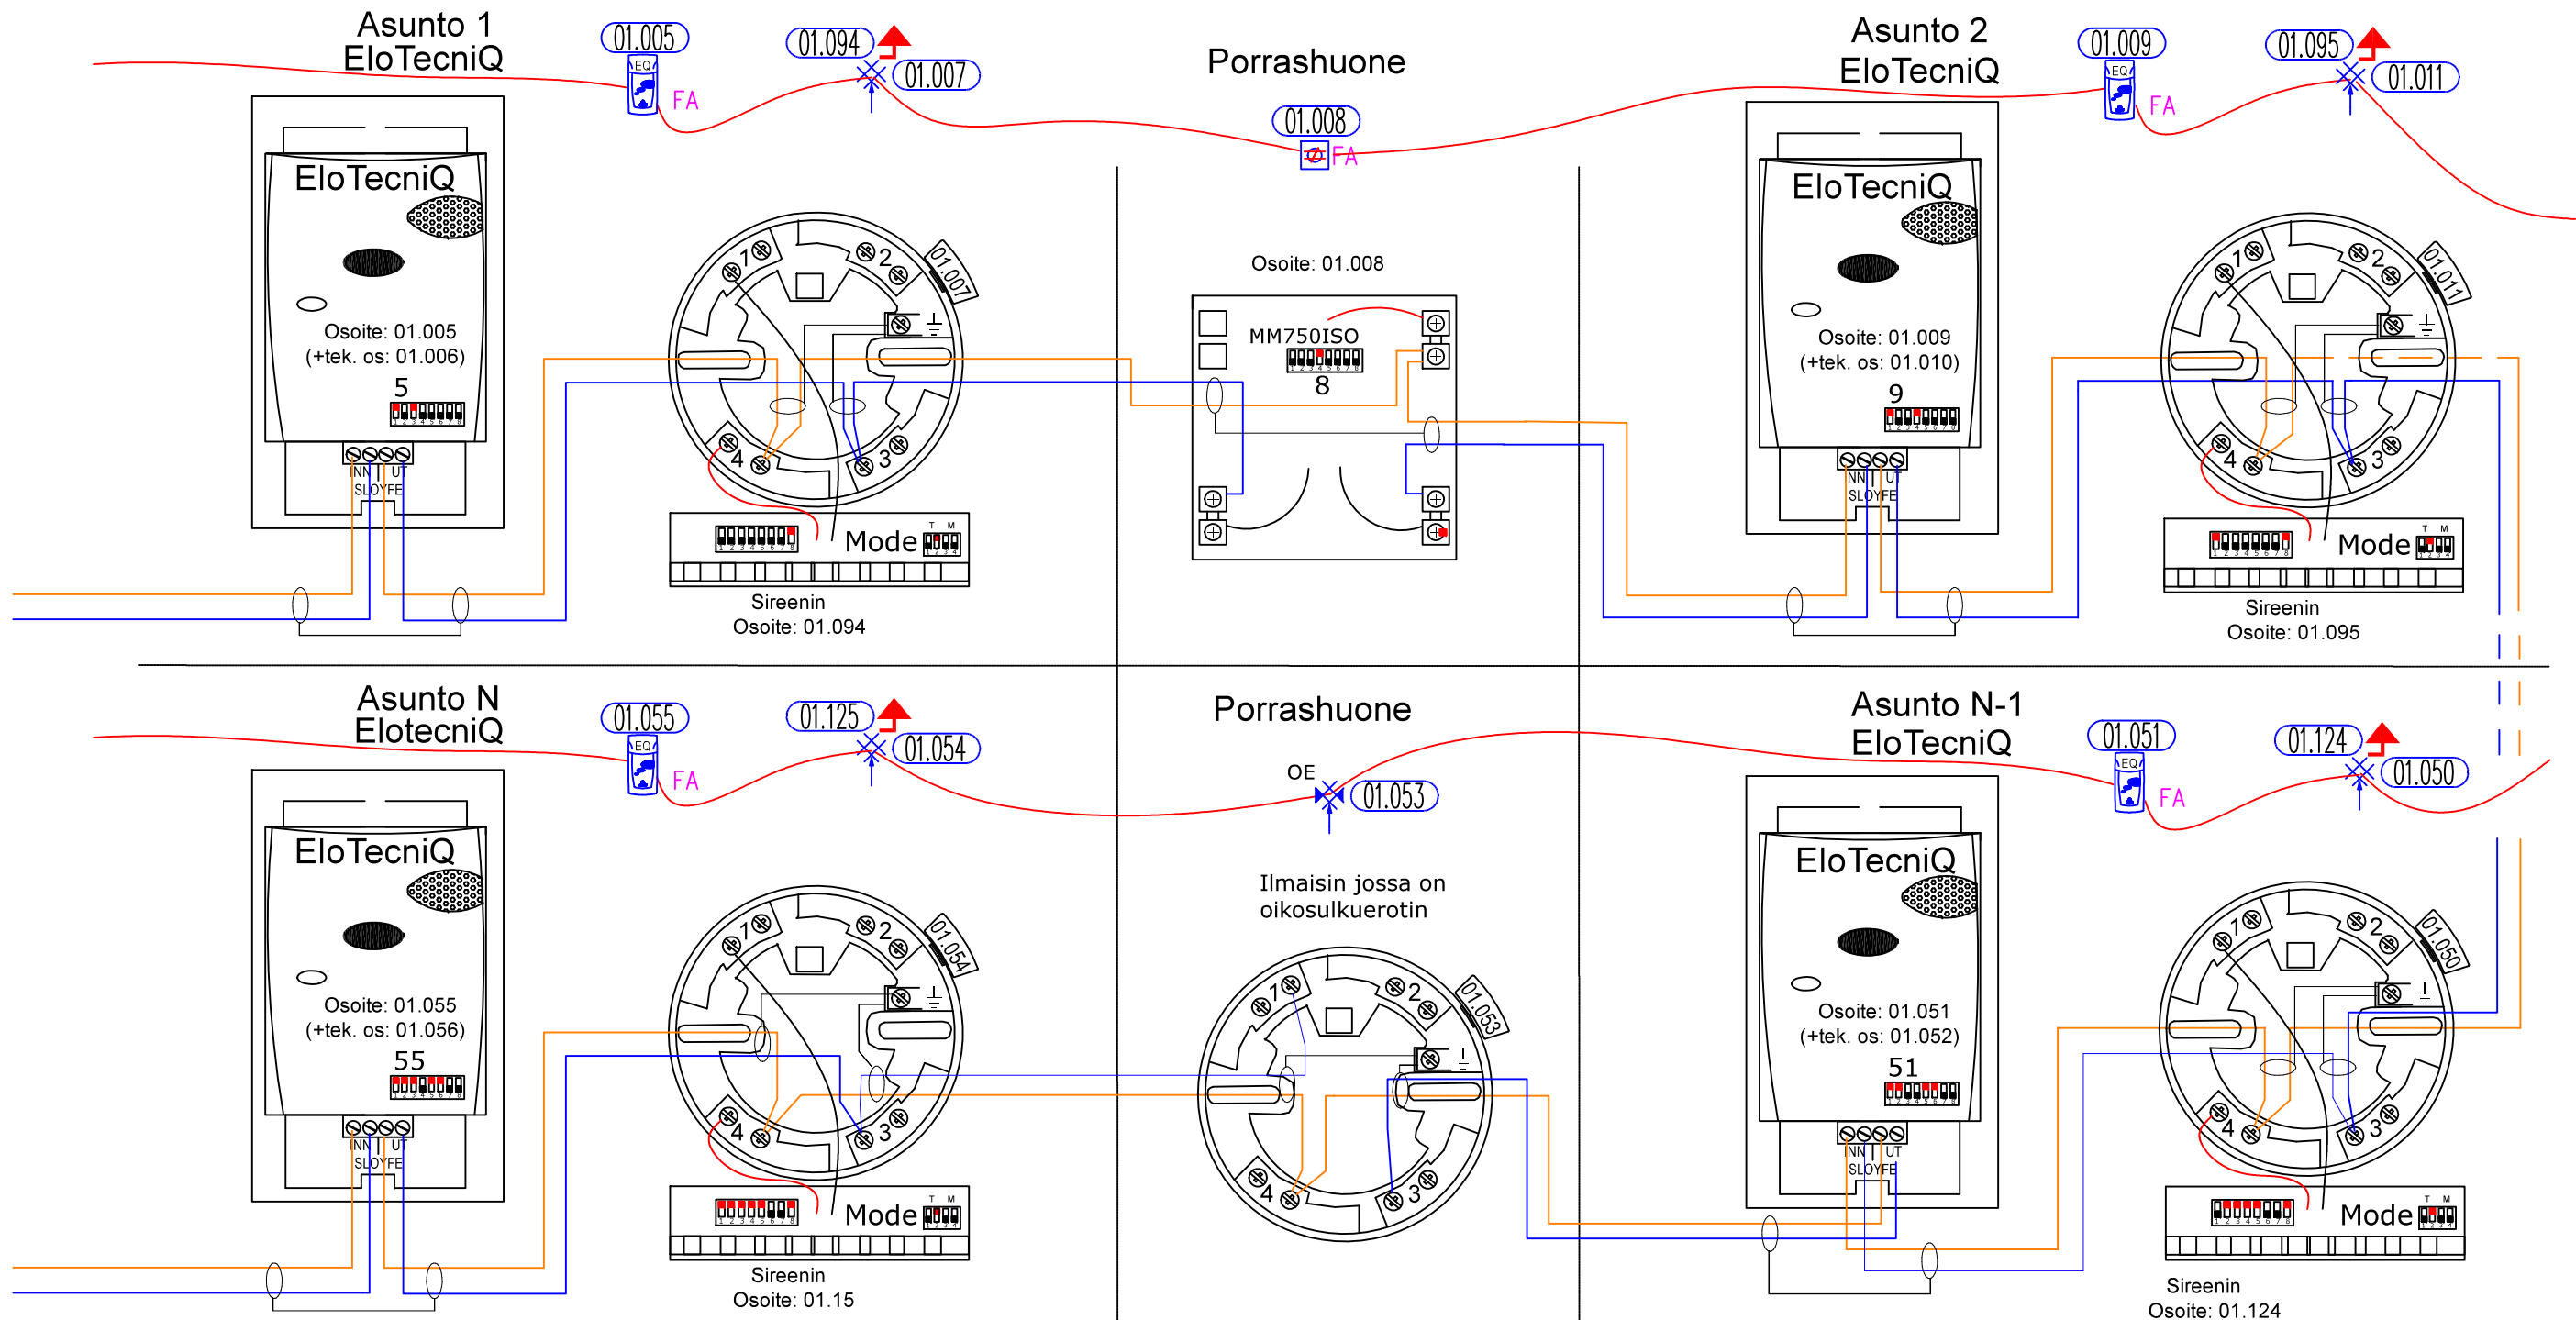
Asunto 1
EloTecniQ

01.005
EQ
FA

01.094
01.007

Porrashuone

01.008
FA

Asunto 2
EloTecniQ

01.009
EQ
FA

01.095
01.011

EloTecniQ
Osoite: 01.005
(+tek. os: 01.006)
5
NN UT
SLOYFE

1 2 3 4
01.007
Mode T M
Sireenin
Osoite: 01.094

Osoite: 01.008
MM750ISO
8

EloTecniQ
Osoite: 01.009
(+tek. os: 01.010)
9
NN UT
SLOYFE

1 2 3 4
01.011
Mode T M
Sireenin
Osoite: 01.095

Asunto N
ElotecniQ

01.055
EQ
FA

01.125
01.054

Porrashuone

OE
01.053

Asunto N-1
EloTecniQ

01.051
EQ
FA

01.124
01.050

EloTecniQ
Osoite: 01.055
(+tek. os: 01.056)
55
NN UT
SLOYFE

1 2 3 4
01.054
Mode T M
Sireenin
Osoite: 01.15

Ilmaisin jossa on
oikosulkuerotin

1 2 3 4
01.053

EloTecniQ
Osoite: 01.051
(+tek. os: 01.052)
51
NN UT
SLOYFE

1 2 3 4
01.050
Mode T M
Sireenin
Osoite: 01.124